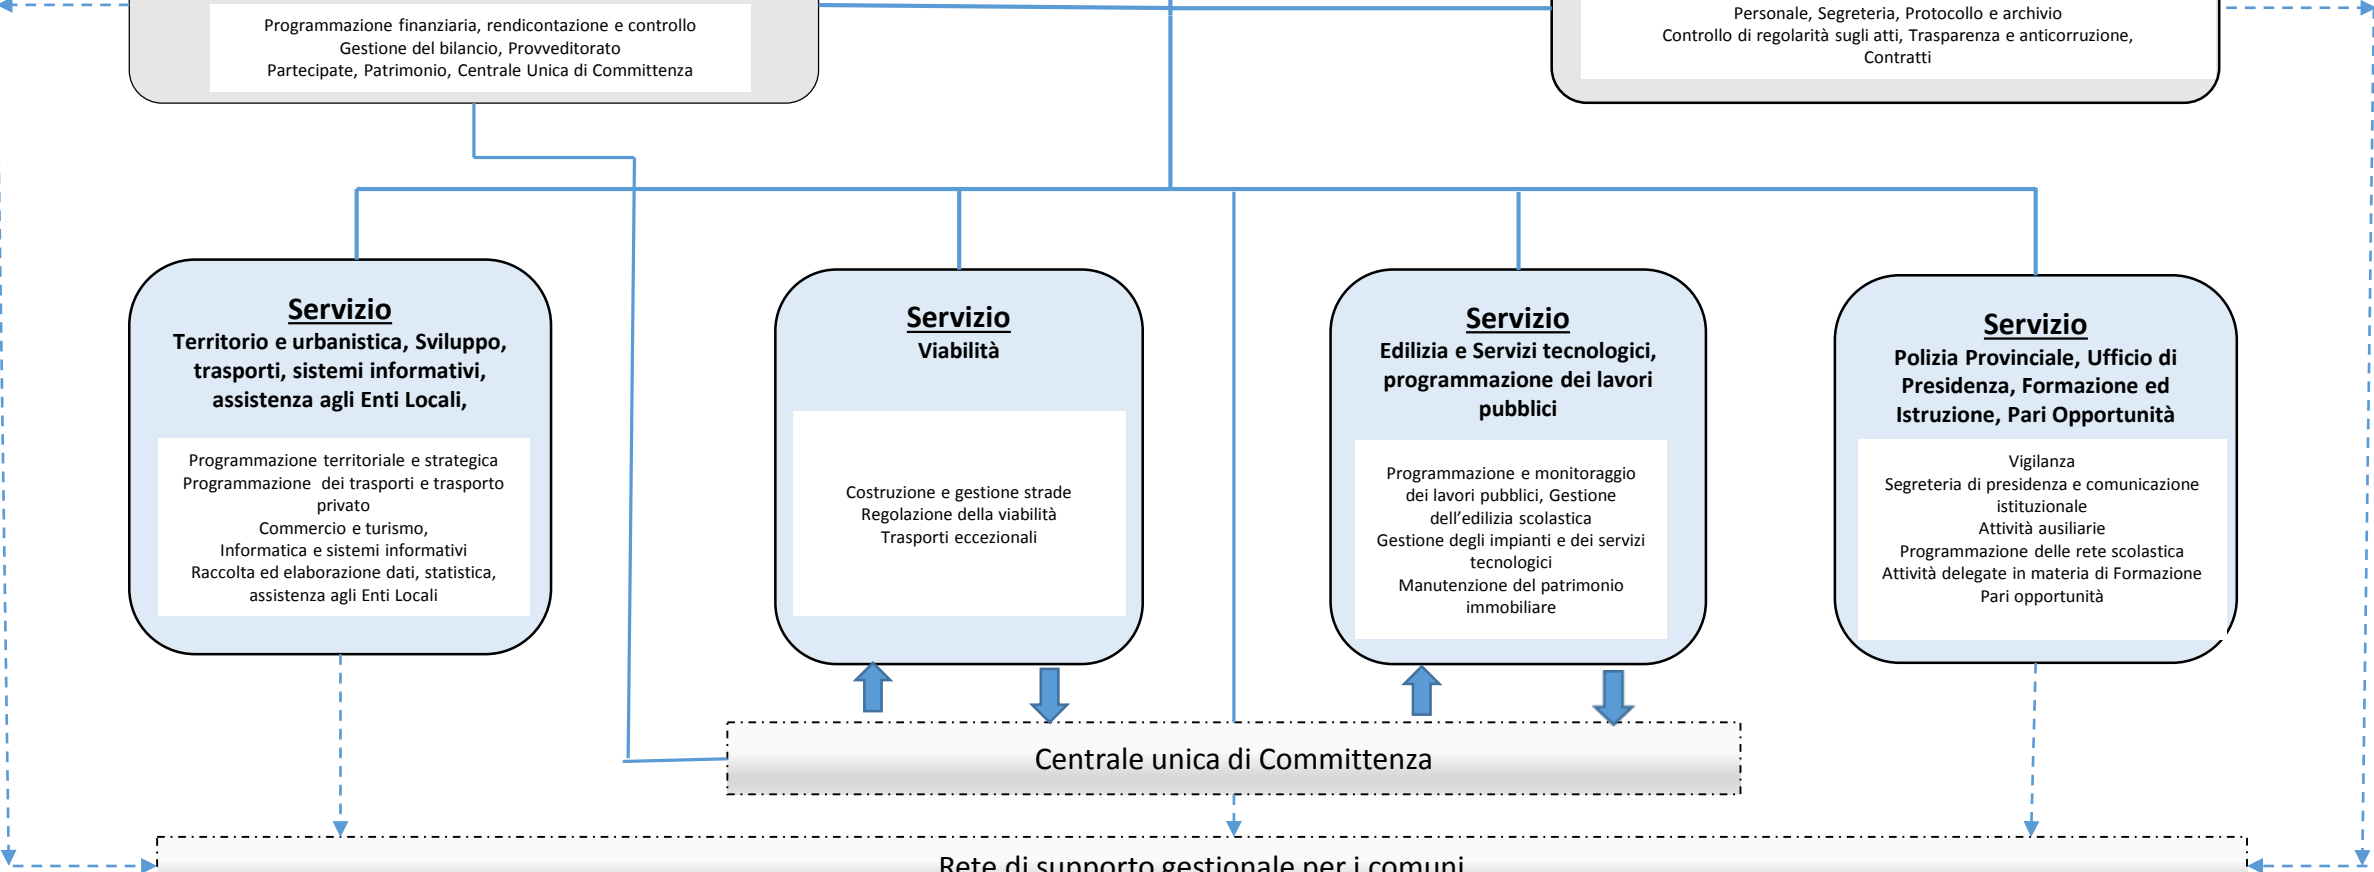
Programmazione finanziaria, rendicontazione e controllo
Gestione del bilancio, Provveditorato
Partecipate, Patrimonio, Centrale Unica di Committenza

Personale, Segreteria, Protocollo e archivio
Controllo di regolarità sugli atti, Trasparenza e anticorruzione,
Contratti

Servizio
Territorio e urbanistica, Sviluppo, trasporti, sistemi informativi, assistenza agli Enti Locali,

Programmazione territoriale e strategica
Programmazione dei trasporti e trasporto privato
Commercio e turismo,
Informatica e sistemi informativi
Raccolta ed elaborazione dati, statistica, assistenza agli Enti Locali

Servizio
Viabilità

Costruzione e gestione strade
Regolazione della viabilità
Trasporti eccezionali

Servizio
Edilizia e Servizi tecnologici, programmazione dei lavori pubblici

Programmazione e monitoraggio dei lavori pubblici, Gestione dell'edilizia scolastica
Gestione degli impianti e dei servizi tecnologici
Manutenzione del patrimonio immobiliare

Servizio
Polizia Provinciale, Ufficio di Presidenza, Formazione ed Istruzione, Pari Opportunità

Vigilanza
Segreteria di presidenza e comunicazione istituzionale
Attività ausiliarie
Programmazione delle rete scolastica
Attività delegate in materia di Formazione
Pari opportunità

Centrale unica di Committenza

Rete di supporto gestionale per i comuni